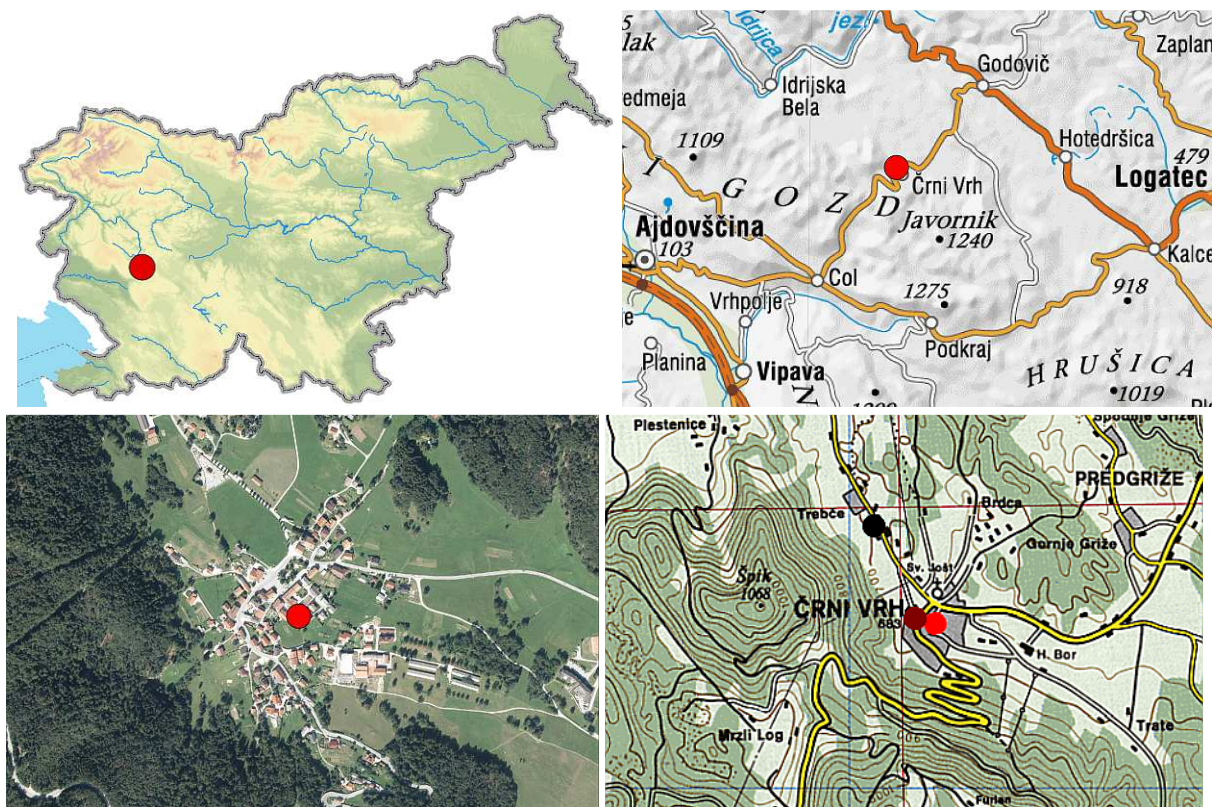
5
lak
Idrijca
jez
Zaplan
Idrijska Bela
Godovič
edmeja
1109
Hotedršica
479
Črni Vrh
Logatec
G O Z D
Javornik
Ajdovščina
1240
103
Kalce
Col
1275
918
Vrhpolje
Podkraj
Planina
H R U Š I C A
Vipava
1019
Plestenice
Spodnje Griže
PREDGRIŽE
Brdca
Trebče
Gornje Griže
Sv. Jošt
Špik
1068
ČRNI VRH
683
H. Bor
Trate
Mrzli Log
Furlan